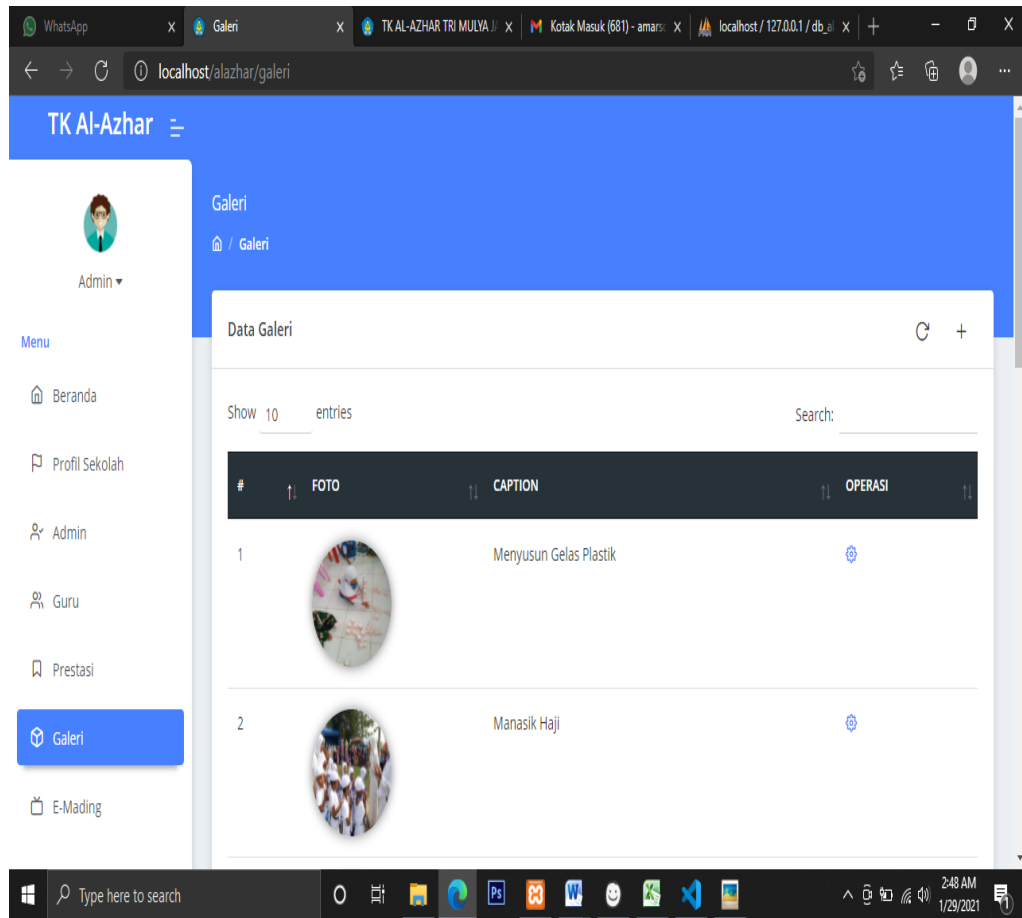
WhatsApp
Galeri
TK AL-AZHAR TRI MULYA J
Kotak Masuk (681) - amars
localhost / 127.0.0.1 / db_al

localhost/alazhar/galeri

TK Al-Azhar

Admin ▾

Menu

Beranda

Profil Sekolah

Admin

Guru

Prestasi

Galeri

E-Mading

Galeri

/ Galeri

Data Galeri

Show 10 entries

Search:

| # | FOTO | CAPTION | OPERASI |
|---|---|---|---|
| 1 | | Menyusun Gelas Plastik | |
| 2 | | Manasik Haji | |

Type here to search

2:48 AM
1/29/2021